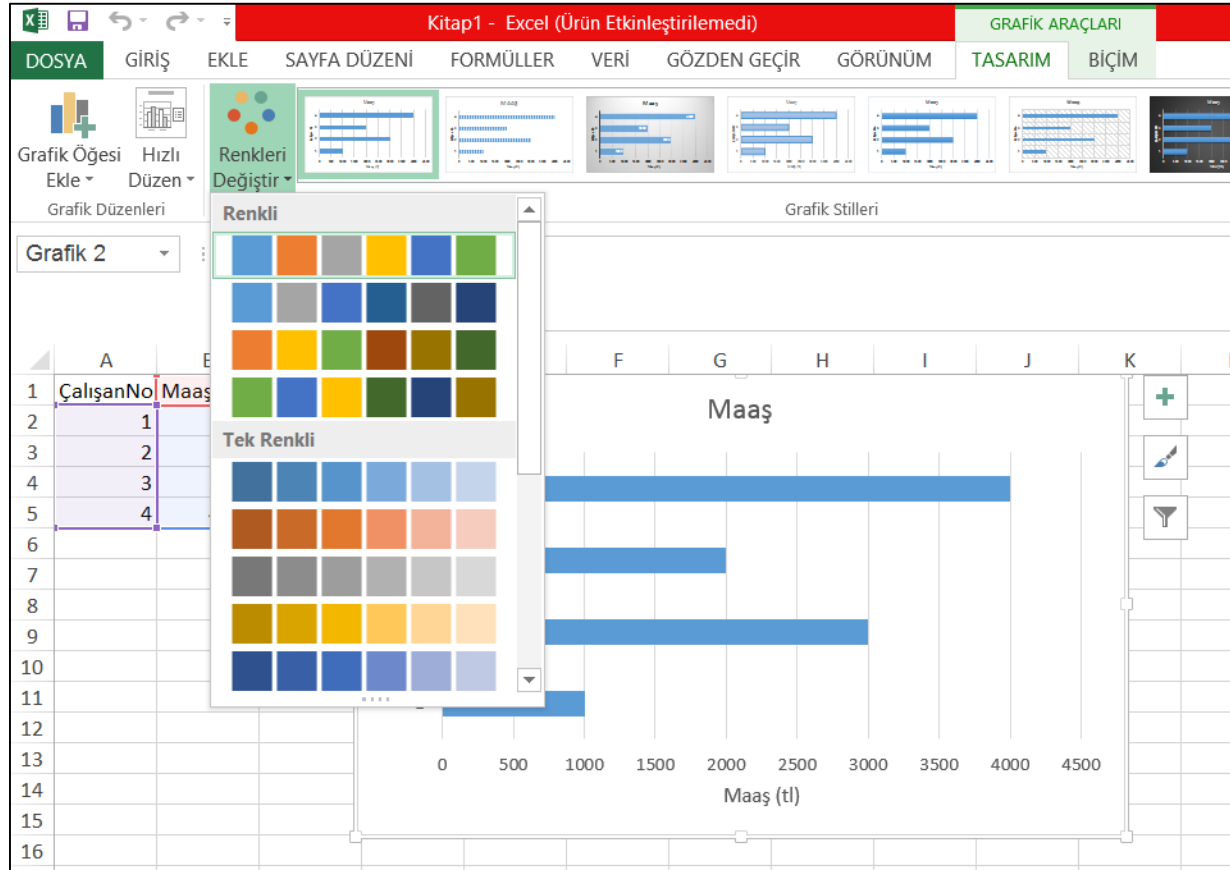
Kitap1 - Excel (Ürün Etkinleştirilemedi)

GRAFİK ARAÇLARI

DOSYA GİRİŞ EKLE SAYFA DÜZENİ FORMÜLLER VERİ GÖZDEN GEÇİR GÖRÜNÜM TASARIM BİÇİM

Grafik Öğesi Ekle
Hızlı Düzen
Renkleri Değiştir

Grafik Düzenleri

Grafik Stilleri

Renkli

Tek Renkli

Grafik 2

| | A | B |
|---|---|---|
| 1 | ÇalışanNo | Maaş |
| 2 | 1 | |
| 3 | 2 | |
| 4 | 3 | |
| 5 | 4 | |

E F G H I J K

Maaş

0 500 1000 1500 2000 2500 3000 3500 4000 4500

Maaş (tl)